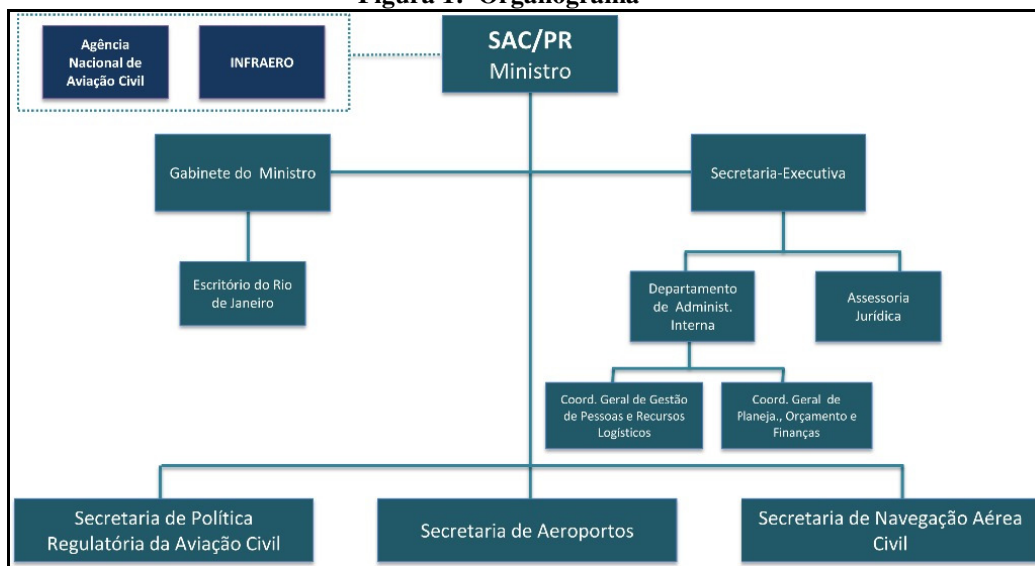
Figura 1: Organograma

Agência Nacional de Aviação Civil

INFRAERO

SAC/PR
Ministro

Gabinete do Ministro

Secretaria-Executiva

Escritório do Rio de Janeiro

Departamento de Administ. Interna

Assessoria Jurídica

Coord. Geral de Gestão de Pessoas e Recursos Logísticos

Coord. Geral de Planeja., Orçamento e Finanças

Secretaria de Política Regulatória da Aviação Civil

Secretaria de Aeroportos

Secretaria de Navegação Aérea Civil